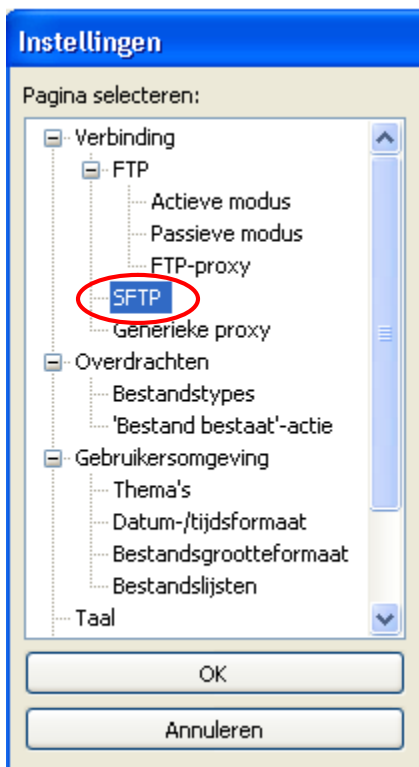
Instellingen

Pagina selecteren:

Verbinding
FTP
Actieve modus
Passieve modus
FTP-proxy
SFTP
Generieke proxy
Overdrachten
Bestandstypes
'Bestand bestaat'-actie
Gebruikersomgeving
Thema's
Datum-/tijdsformaat
Bestandsgrootteformaat
Bestandslijsten
Taal

OK

Annuleren